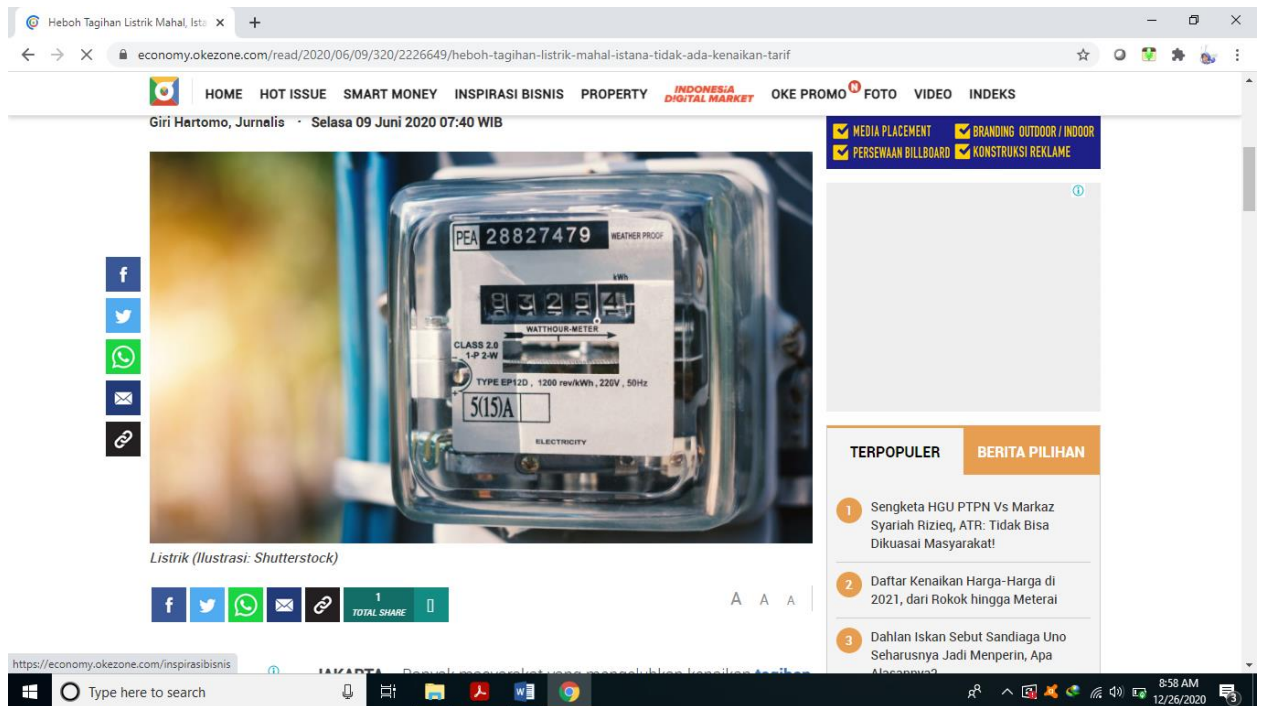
Heboh Tagihan Listrik Mahal, Ista ×
+
economy.okezone.com/read/2020/06/09/320/2226649/heboh-tagihan-listrik-mahal-istana-tidak-ada-kenaikan-tarif

HOME HOT ISSUE SMART MONEY INSPIRASI BISNIS PROPERTY INDONESIA DIGITAL MARKET OKE PROMO FOTO VIDEO INDEKS

Giri Hartomo, Jurnalis · Selasa 09 Juni 2020 07:40 WIB

MEDIA PLACEMENT BRANDING OUTDOOR / INDOOR
PERSEWAAN BILLBOARD KONSTRUKSI REKLAME

PEA 28827479 WEATHER PROOF
kWh
83254
WATTHOUR-METER
CLASS 2.0
1-P 2-W
TYPE EP12D , 1200 rev/kWh , 220V , 50Hz
5(15)A
ELECTRICITY

Listrik (Ilustrasi: Shutterstock)

1 TOTAL SHARE

A A A

TERPOPULER BERITA PILIHAN

1 Sengketa HGU PTPN Vs Markaz Syariah Rizieq, ATR: Tidak Bisa Dikuasai Masyarakat!

2 Daftar Kenaikan Harga-Harga di 2021, dari Rokok hingga Meterai

3 Dahlan Iskan Sebut Sandiaga Uno Seharusnya Jadi Menperin, Apa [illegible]

https://economy.okezone.com/inspirasibisnis

JAKARTA - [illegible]

Type here to search

8:58 AM
12/26/2020